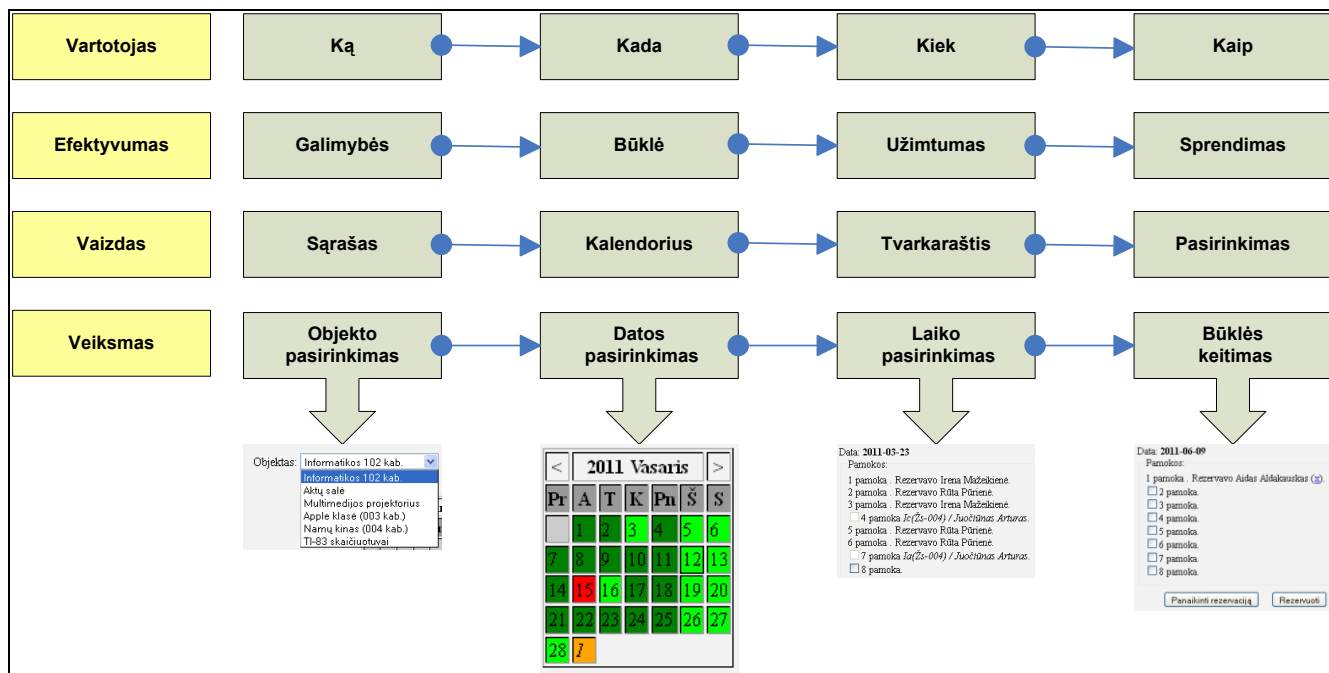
Vartotojas

Ką

Kada

Kiek

Kaip

Efektyvumas

Galimybės

Būklė

Užimtumas

Sprendimas

Vaizdas

Sąrašas

Kalendorius

Tvarkaraštis

Pasirinkimas

Veiksmas

Objekto pasirinkimas

Datos pasirinkimas

Laiko pasirinkimas

Būklės keitimas

Objektas: Informatikos 102 kab.
Informatikos 102 kab.
Aktų salė
Multimedijos projektorius
Apple klasė (003 kab.)
Namų kinas (004 kab.)
TI-83 skaičiuotuvai

< 2011 Vasaris >

| Pr | A | T | K | Pn | Š | S |
|---|---|---|---|---|---|---|
| | 1 | 2 | 3 | 4 | 5 | 6 |
| 7 | 8 | 9 | 10 | 11 | 12 | 13 |
| 14 | 15 | 16 | 17 | 18 | 19 | 20 |
| 21 | 22 | 23 | 24 | 25 | 26 | 27 |
| 28 | 1 | | | | | |

Data: 2011-03-23
Pamokos:
1 pamoka . Rezervavo Irena Mažeikienė.
2 pamoka . Rezervavo Rūta Pūrienė.
3 pamoka . Rezervavo Irena Mažeikienė.
4 pamoka Ic(Žs-004) / Jučiūnas Arturas.
5 pamoka . Rezervavo Rūta Pūrienė.
6 pamoka . Rezervavo Rūta Pūrienė.
7 pamoka Ia(Žs-004) / Jučiūnas Arturas.
8 pamoka.

Data: 2011-06-09
Pamokos:
1 pamoka . Rezervavo Aidas Aldakauskas (x).
2 pamoka.
3 pamoka.
4 pamoka.
5 pamoka.
6 pamoka.
7 pamoka.
8 pamoka.
Panaikinti rezervaciją
Rezervuoti